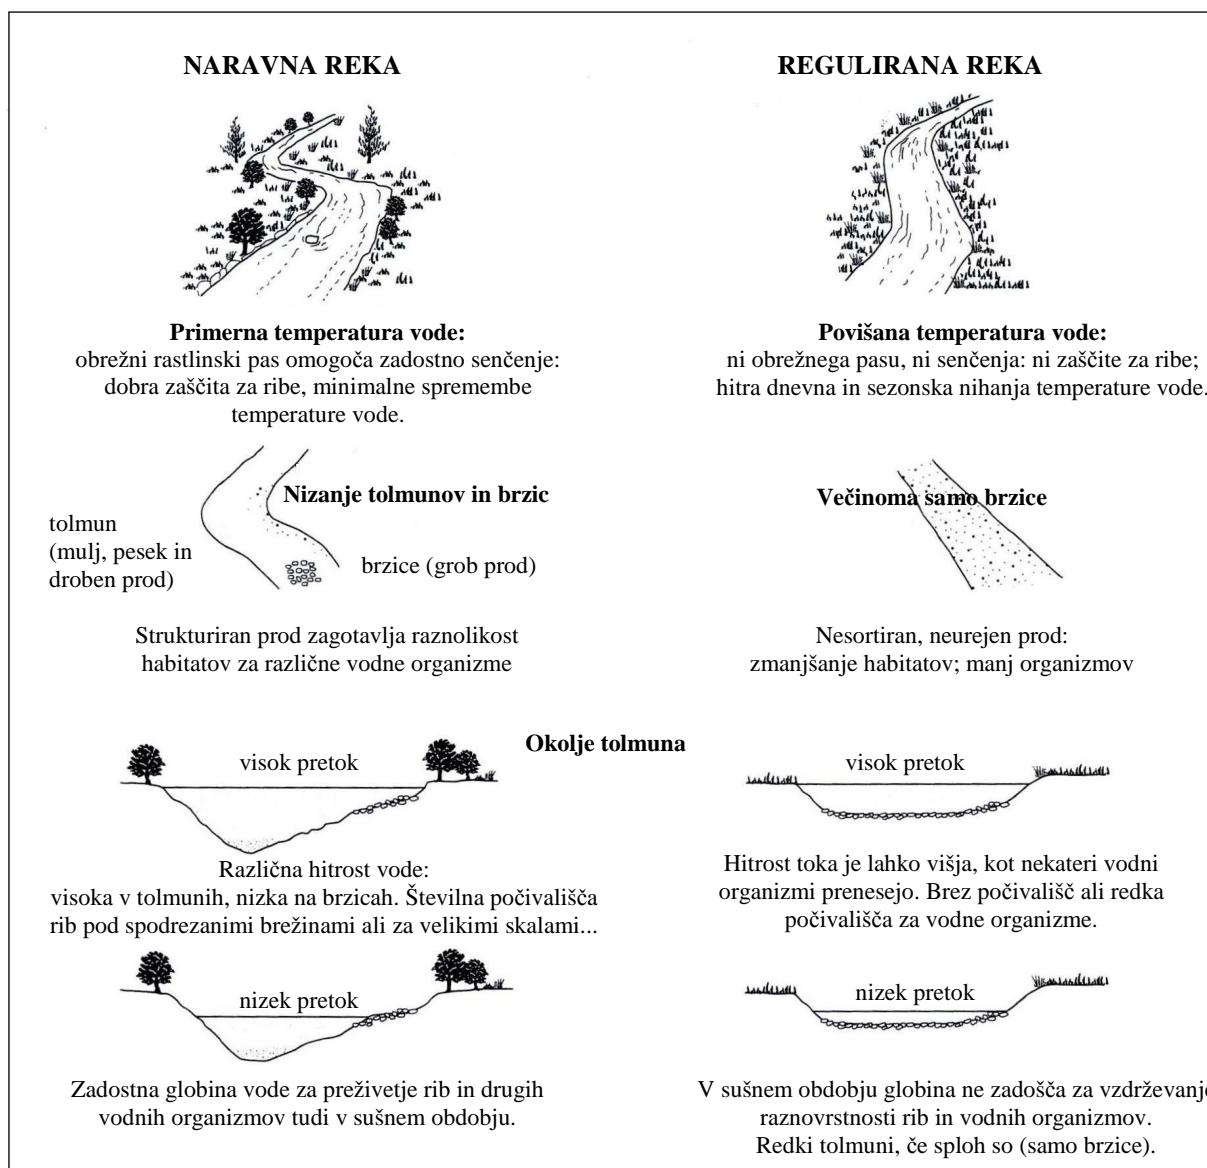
NARAVNA REKA

REGULIRANA REKA

Primerna temperatura vode:
obrežni rastlinski pas omogoča zadostno senčenje: dobra zaščita za ribe, minimalne spremembe temperature vode.

Povišana temperatura vode:
ni obrežnega pasu, ni senčenja: ni zaščite za ribe; hitra dnevna in sezonska nihanja temperature vode.

Nizanje tolmunov in brzic

tolmun (mulj, pesek in droben prod)

brzice (grob prod)

Večinoma samo brzice

Strukturiran prod zagotavlja raznolikost habitatov za različne vodne organizme

Nesortiran, neurejen prod: zmanjšanje habitatov; manj organizmov

Okolje tolmuna

visok pretok

visok pretok

Različna hitrost vode:
visoka v tolmunih, nizka na brzicah. Številna počivališča rib pod spodrezanimi brežinami ali za velikimi skalami...

Hitrost toka je lahko višja, kot nekateri vodni organizmi prenesejo. Brez počivališč ali redka počivališča za vodne organizme.

nizek pretok

nizek pretok

Zadostna globina vode za preživetje rib in drugih vodnih organizmov tudi v sušnem obdobju.

V sušnem obdobju globina ne zadošča za vzdrževanje raznovrstnosti rib in vodnih organizmov. Redki tolmuni, če sploh so (samo brzice).